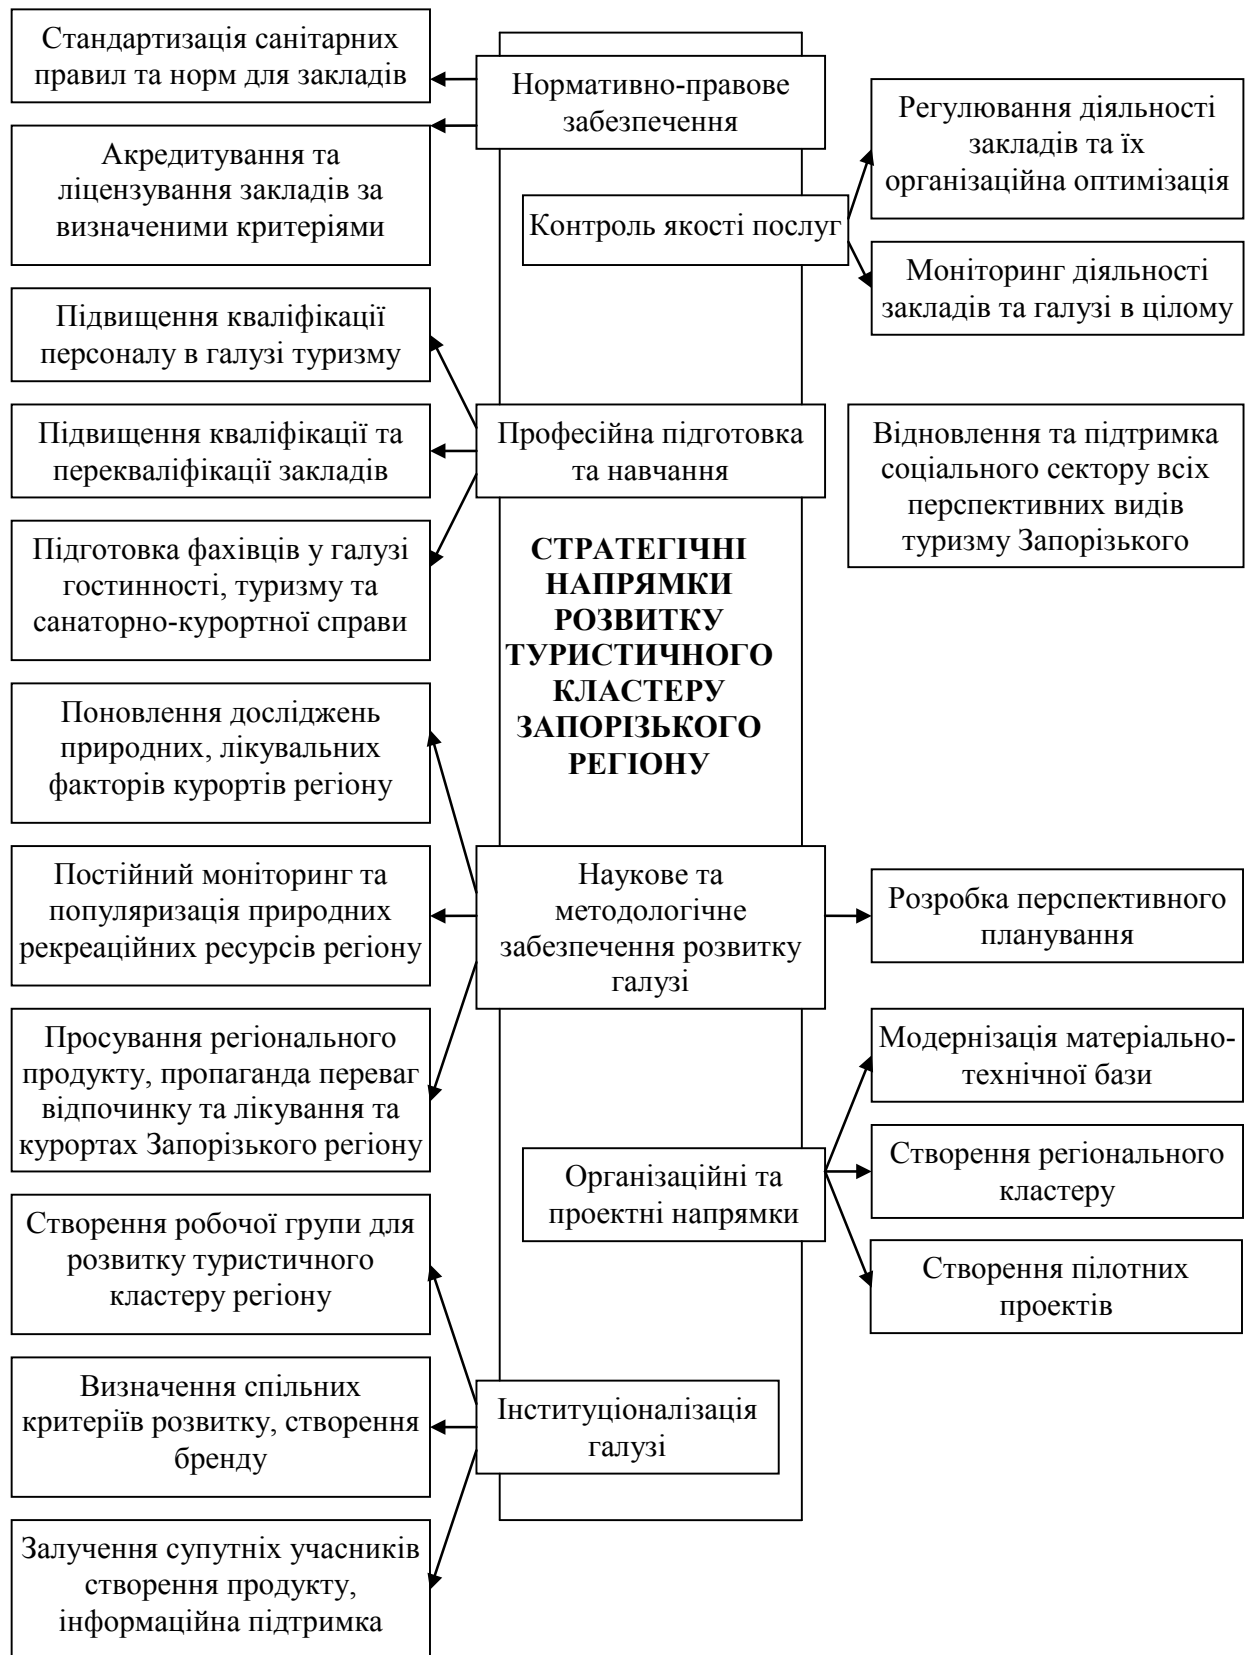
Стандартизація санітарних правил та норм для закладів

Нормативно-правове забезпечення

Регулювання діяльності закладів та їх організаційна оптимізація

Акредитування та ліцензування закладів за визначеними критеріями

Контроль якості послуг

Моніторинг діяльності закладів та галузі в цілому

Підвищення кваліфікації персоналу в галузі туризму

Підвищення кваліфікації та перекваліфікації закладів

Професійна підготовка та навчання

Відновлення та підтримка соціального сектору всіх перспективних видів туризму Запорізького

Підготовка фахівців у галузі гостинності, туризму та санаторно-курортної справи

СТРАТЕГІЧНІ НАПРЯМКИ РОЗВИТКУ ТУРИСТИЧНОГО КЛАСТЕРУ ЗАПОРІЗЬКОГО РЕГІОНУ

Поновлення досліджень природних, лікувальних факторів курортів регіону

Постійний моніторинг та популяризація природних рекреаційних ресурсів регіону

Наукове та методологічне забезпечення розвитку галузі

Розробка перспективного планування

Просування регіонального продукту, пропаганда переваг відпочинку та лікування та курортах Запорізького регіону

Модернізація матеріально-технічної бази

Організаційні та проектні напрямки

Створення регіонального кластеру

Створення робочої групи для розвитку туристичного кластеру регіону

Створення пілотних проектів

Визначення спільних критеріїв розвитку, створення бренду

Інституціоналізація галузі

Залучення супутніх учасників створення продукту, інформаційна підтримка